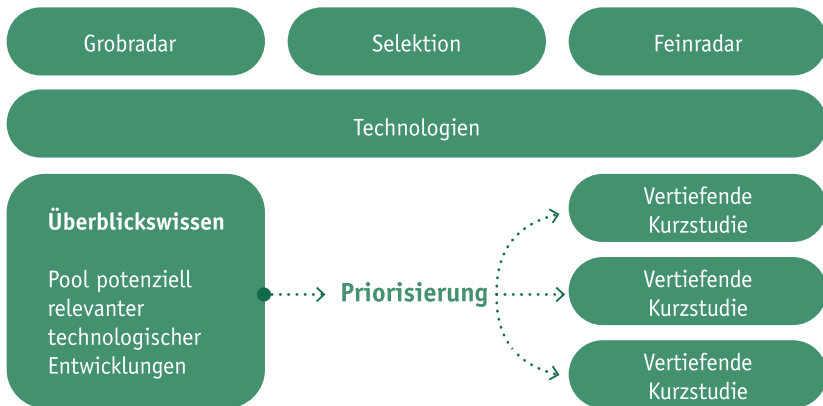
Grobradar

Selektion

Feinradar

Technologien

Überblickswissen

Pool potenziell relevanter technologischer Entwicklungen

Priorisierung

Vertiefende Kurzstudie

Vertiefende Kurzstudie

Vertiefende Kurzstudie